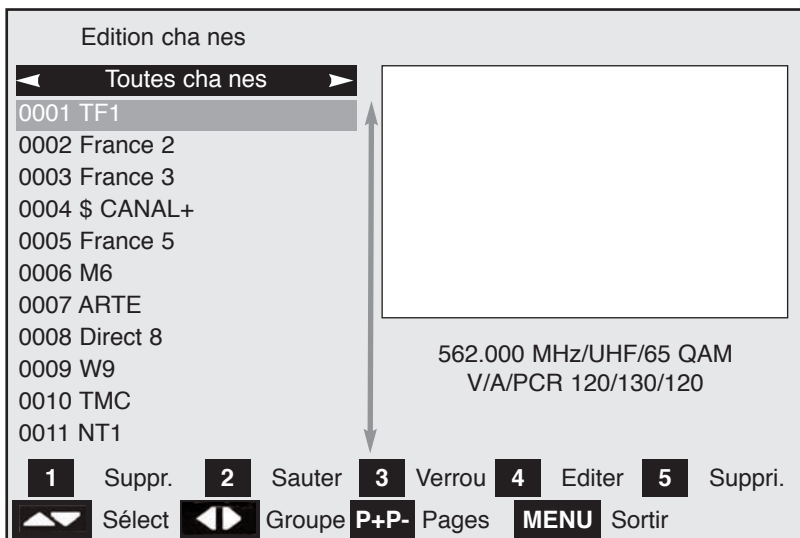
Edition cha nes

Toutes cha nes

0001 TF1
0002 France 2
0003 France 3
0004 $ CANAL+
0005 France 5
0006 M6
0007 ARTE
0008 Direct 8
0009 W9
0010 TMC
0011 NT1

562.000 MHz/UHF/65 QAM
V/A/PCR 120/130/120

1 Suppr. 2 Sauter 3 Verrou 4 Editer 5 Suppri.

Sélect Groupe P+P- Pages MENU Sortir